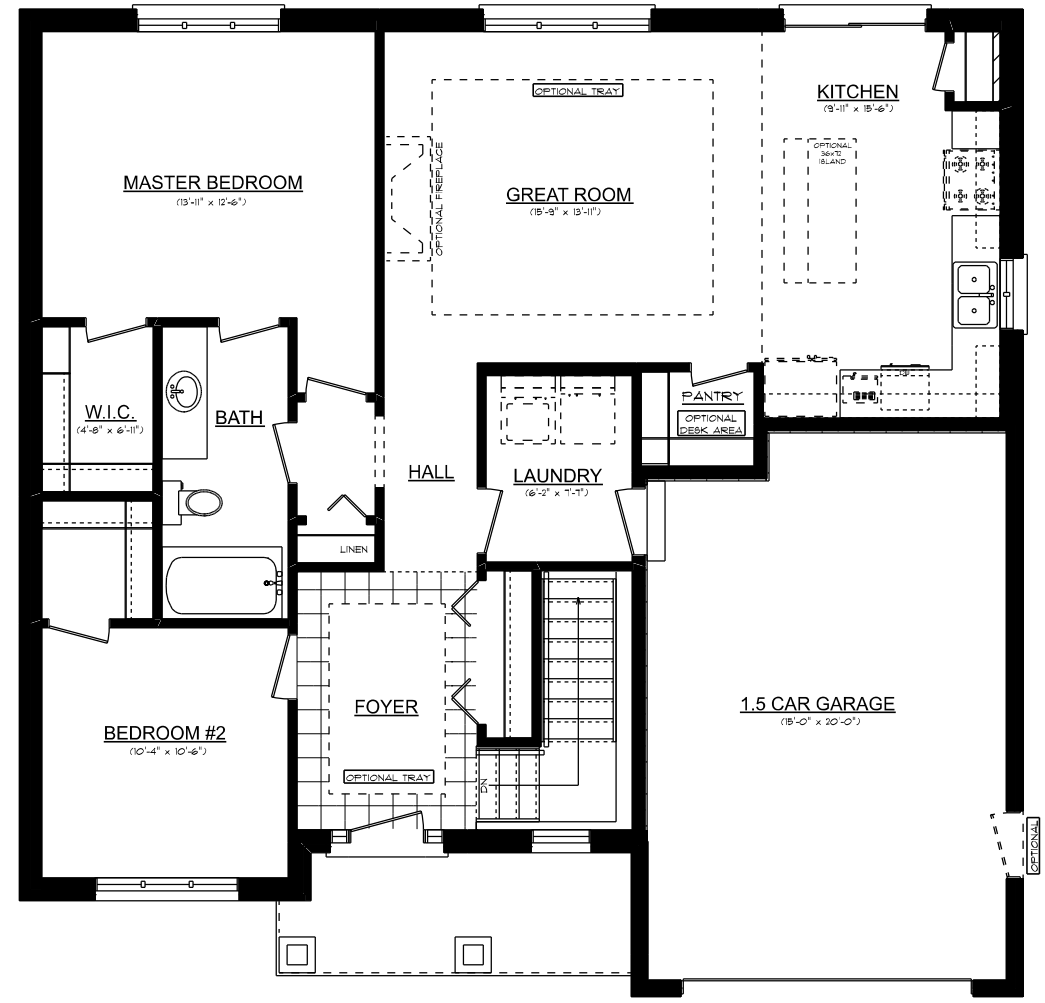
MASTER BEDROOM
(13'-11" x 12'-6")

OPTIONAL TRAY

OPTIONAL FIREPLACE

GREAT ROOM
(15'-9" x 13'-11")

KITCHEN
(9'-11" x 15'-6")

OPTIONAL 36x72 ISLAND

W.I.C.
(4'-8" x 6'-11")

BATH

HALL

LAUNDRY
(6'-2" x 7'-7")

PANTRY

OPTIONAL DESK AREA

LINEN

FOYER

OPTIONAL TRAY

DN

BEDROOM #2
(10'-4" x 10'-6")

1.5 CAR GARAGE
(15'-0" x 20'-0")

OPTIONAL